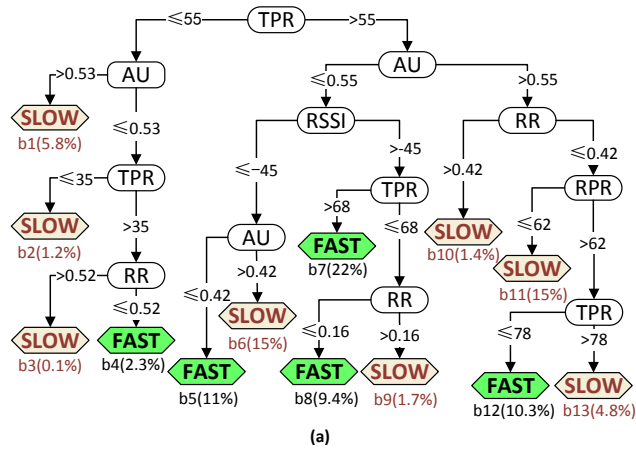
TPR
⩽55
>55
AU
>0.53
SLOW
b1(5.8%)
⩽0.53
TPR
⩽35
SLOW
b2(1.2%)
>35
RR
>0.52
SLOW
b3(0.1%)
⩽0.52
FAST
b4(2.3%)
AU
⩽0.55
>0.55
RSSI
⩽-45
>-45
AU
⩽0.42
FAST
b5(11%)
>0.42
SLOW
b6(15%)
TPR
>68
FAST
b7(22%)
⩽68
RR
⩽0.16
FAST
b8(9.4%)
>0.16
SLOW
b9(1.7%)
RR
>0.42
SLOW
b10(1.4%)
⩽0.42
RPR
⩽62
SLOW
b11(15%)
>62
TPR
⩽78
FAST
b12(10.3%)
>78
SLOW
b13(4.8%)
(a)